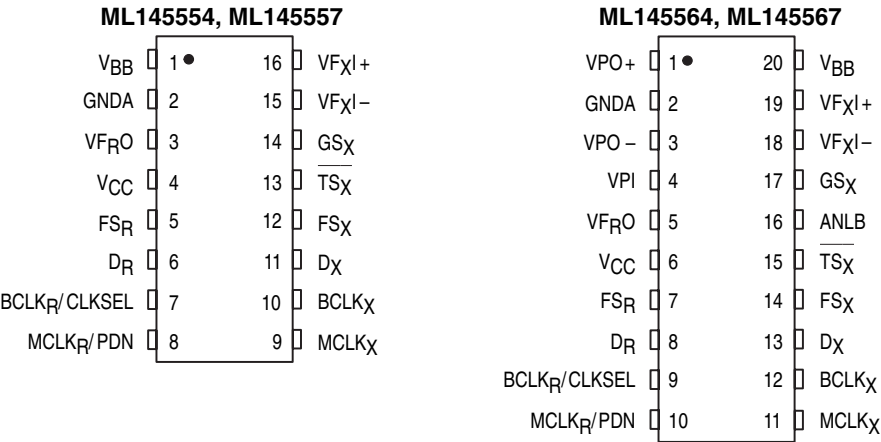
ML145554, ML145557

$V_{BB}$ 1 16 $VF_XI+$
GNDA 2 15 $VF_XI-$
$VF_RO$ 3 14 $GS_X$
$V_{CC}$ 4 13 $\overline{TS_X}$
$FS_R$ 5 12 $FS_X$
$D_R$ 6 11 $D_X$
$BCLK_R$/CLKSEL 7 10 $BCLK_X$
$MCLK_R$/PDN 8 9 $MCLK_X$

ML145564, ML145567

VPO+ 1 20 $V_{BB}$
GNDA 2 19 $VF_XI+$
VPO− 3 18 $VF_XI-$
VPI 4 17 $GS_X$
$VF_RO$ 5 16 ANLB
$V_{CC}$ 6 15 $\overline{TS_X}$
$FS_R$ 7 14 $FS_X$
$D_R$ 8 13 $D_X$
$BCLK_R$/CLKSEL 9 12 $BCLK_X$
$MCLK_R$/PDN 10 11 $MCLK_X$